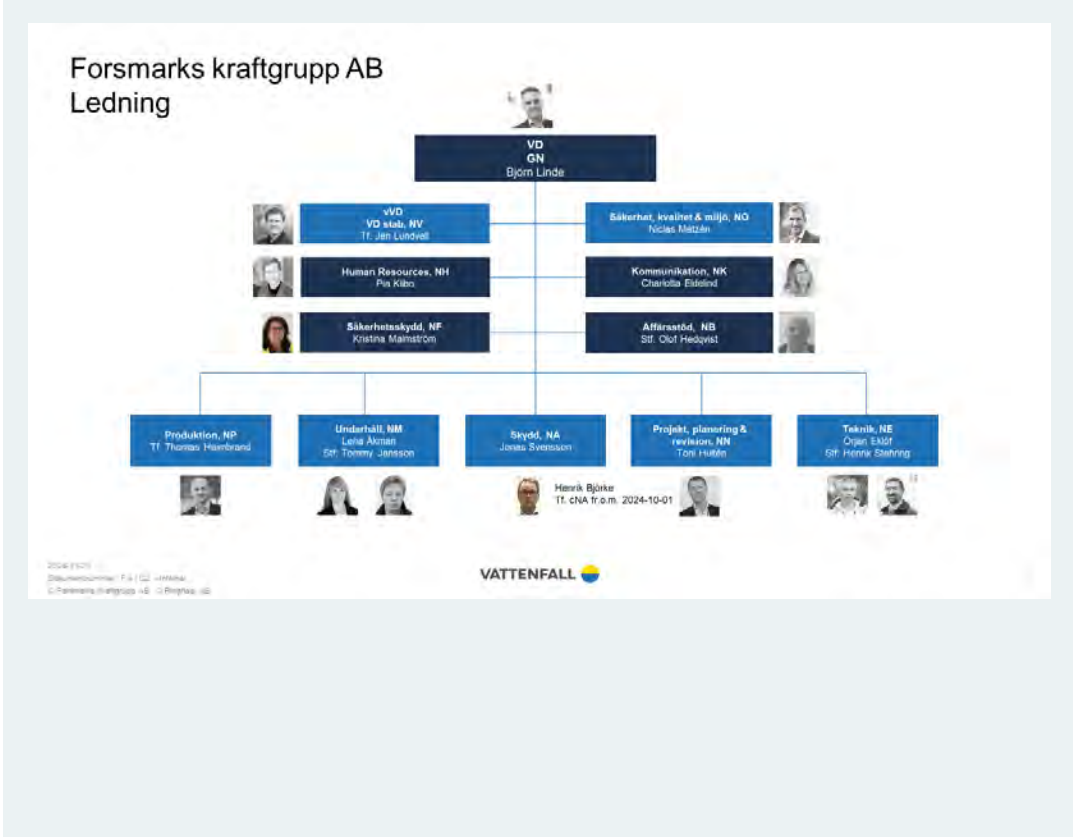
Forsmarks kraftgrupp AB
Ledning

VD
GN
Björn Linde

vVD
VD stab, NV
Tf. Jan Lundvall

Säkerhet, kvalitet & miljö, NO
Niclas Mätzén

Human Resources, NH
Pia Kibo

Kommunikation, NK
Charlotta Edelind

Säkerhetsskydd, NF
Kristina Malmström

Affärsstöd, NB
Stf. Olof Hedqvist

Produktion, NP
Tf. Thomas Hembrand

Underhåll, NM
Lena Åkman
Stf. Tommy Jansson

Skydd, NA
Jonas Svensson

Henrik Björke
Tf. cNA fr.o.m. 2024-10-01

Projekt, planering & revision, NN
Toni Hultén

Teknik, NE
Örjan Eklöf
Stf. Henrik Stehring

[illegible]
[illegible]
© Forsmarks Kraftgrupp AB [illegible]

VATTENFALL